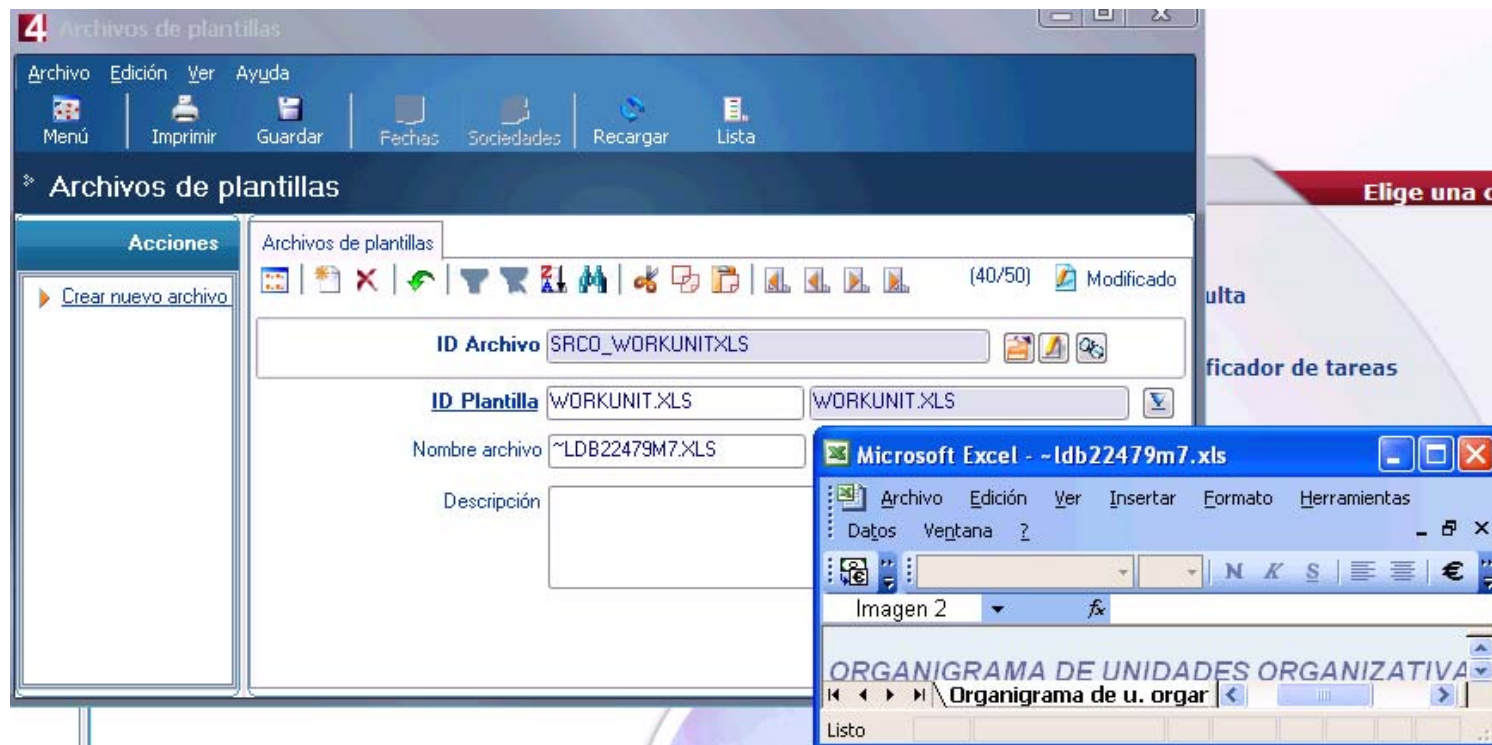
Archivos de plantillas

Archivo Edición Ver Ayuda

Menú Imprimir Guardar Fechas Sociedades Recargar Lista

Archivos de plantillas

Acciones

Crear nuevo archivo

Archivos de plantillas

(40/50) Modificado

ID Archivo SRCO_WORKUNITXLS

ID Plantilla WORKUNIT.XLS WORKUNIT.XLS

Nombre archivo ~LDB22479M7.XLS

Descripción

Elige una c

ulta

ficador de tareas

Microsoft Excel - ~ldb22479m7.xls

Archivo Edición Ver Insertar Formato Herramientas Datos Ventana ?

N K S €

Imagen 2 fx

ORGANIGRAMA DE UNIDADES ORGANIZATIVA

Organigrama de u. orgar

Listo